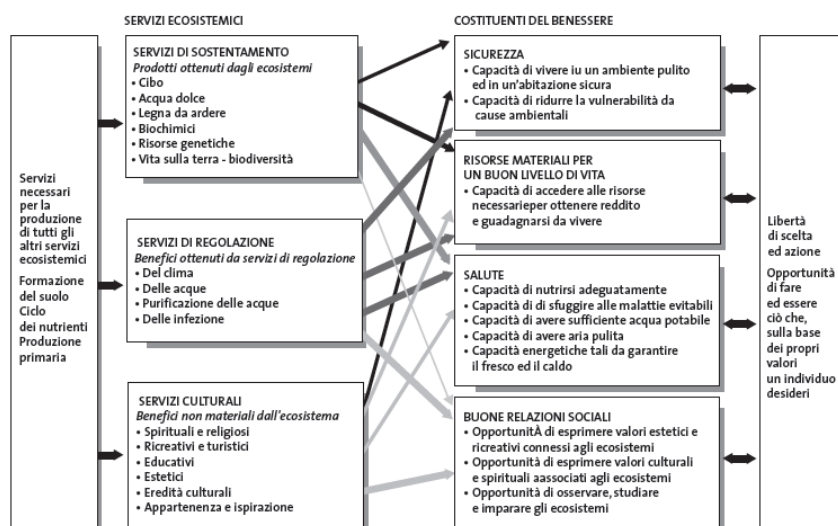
SERVIZI ECOSISTEMICI

COSTITUENTI DEL BENESSERE

Servizi necessari per la produzione di tutti gli altri servizi ecosistemici

Formazione del suolo Ciclo dei nutrienti Produzione primaria

SERVIZI DI SOSTENTAMENTO
*Prodotti ottenuti dagli ecosistemi*
• Cibo
• Acqua dolce
• Legna da ardere
• Biochimici
• Risorse genetiche
• Vita sulla terra - biodiversità

SERVIZI DI REGOLAZIONE
*Benefici ottenuti da servizi di regolazione*
• Del clima
• Delle acque
• Purificazione delle acque
• Delle infezione

SERVIZI CULTURALI
*Benefici non materiali dall'ecosistema*
• Spirituali e religiosi
• Ricreativi e turistici
• Educativi
• Estetici
• Eredità culturali
• Appartenenza e ispirazione

SICUREZZA
• Capacità di vivere iu un ambiente pulito ed in un'abitazione sicura
• Capacità di ridurre la vulnerabilità da cause ambientali

RISORSE MATERIALI PER UN BUON LIVELLO DI VITA
• Capacità di accedere alle risorse necessarieper ottenere reddito e guadagnarsi da vivere

SALUTE
• Capacità di nutrirsi adeguatamente
• Capacità di di sfuggire alle malattie evitabili
• Capacità di avere sufficiente acqua potabile
• Capacità di avere aria pulita
• Capacità energetiche tali da garantire il fresco ed il caldo

BUONE RELAZIONI SOCIALI
• OpportunitÀ di esprimere valori estetici e ricreativi connessi agli ecosistemi
• Opportunità di esprimere valori culturali e spirituali aassociati agli ecosistemi
• Opportunità di osservare, studiare e imparare gli ecosistemi

Libertà di scelta ed azione

Opportunità di fare ed essere ciò che, sulla base dei propri valori un individuo desideri